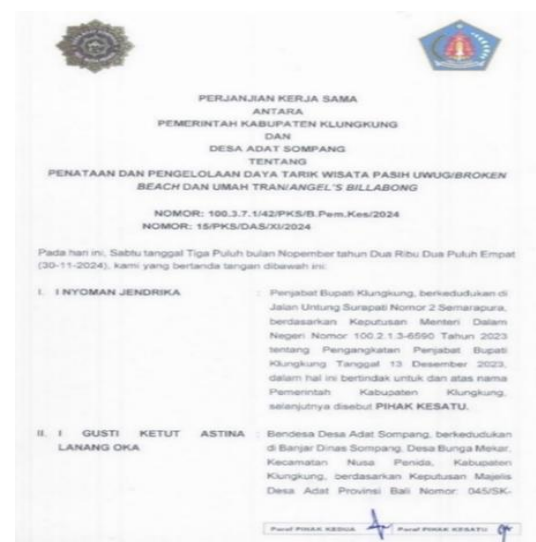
PERJANJIAN KERJA SAMA
ANTARA
PEMERINTAH KABUPATEN KLUNGKUNG
DAN
DESA ADAT SOMPANG
TENTANG
PENATAAN DAN PENGELOLAAN DAYA TARIK WISATA PASIH UWUG/*BROKEN BEACH* DAN UMAH TRAN/*ANGEL'S BILLABONG*

NOMOR: 100.3.7.1/42/PKS/B.Pem.Kes/2024
NOMOR: 15/PKS/DAS/XI/2024

Pada hari ini, Sabtu tanggal Tiga Puluh bulan Nopember tahun Dua Ribu Dua Puluh Empat (30-11-2024), kami yang bertanda tangan dibawah ini:

I. I NYOMAN JENDRIKA : Penjabat Bupati Klungkung, berkedudukan di Jalan Untung Surapati Nomor 2 Semarapura, berdasarkan Keputusan Menteri Dalam Negeri Nomor 100.2.1.3-6590 Tahun 2023 tentang Pengangkatan Penjabat Bupati Klungkung Tanggal 13 Desember 2023, dalam hal ini bertindak untuk dan atas nama Pemerintah Kabupaten Klungkung, selanjutnya disebut PIHAK KESATU.

II. I GUSTI KETUT ASTINA LANANG OKA : Bendesa Desa Adat Sompang, berkedudukan di Banjar Dinas Sompang, Desa Bunga Mekar, Kecamatan Nusa Penida, Kabupaten Klungkung, berdasarkan Keputusan Majelis Desa Adat Provinsi Bali Nomor: 045/SK-

Paraf PIHAK KEDUA | Paraf PIHAK KESATU